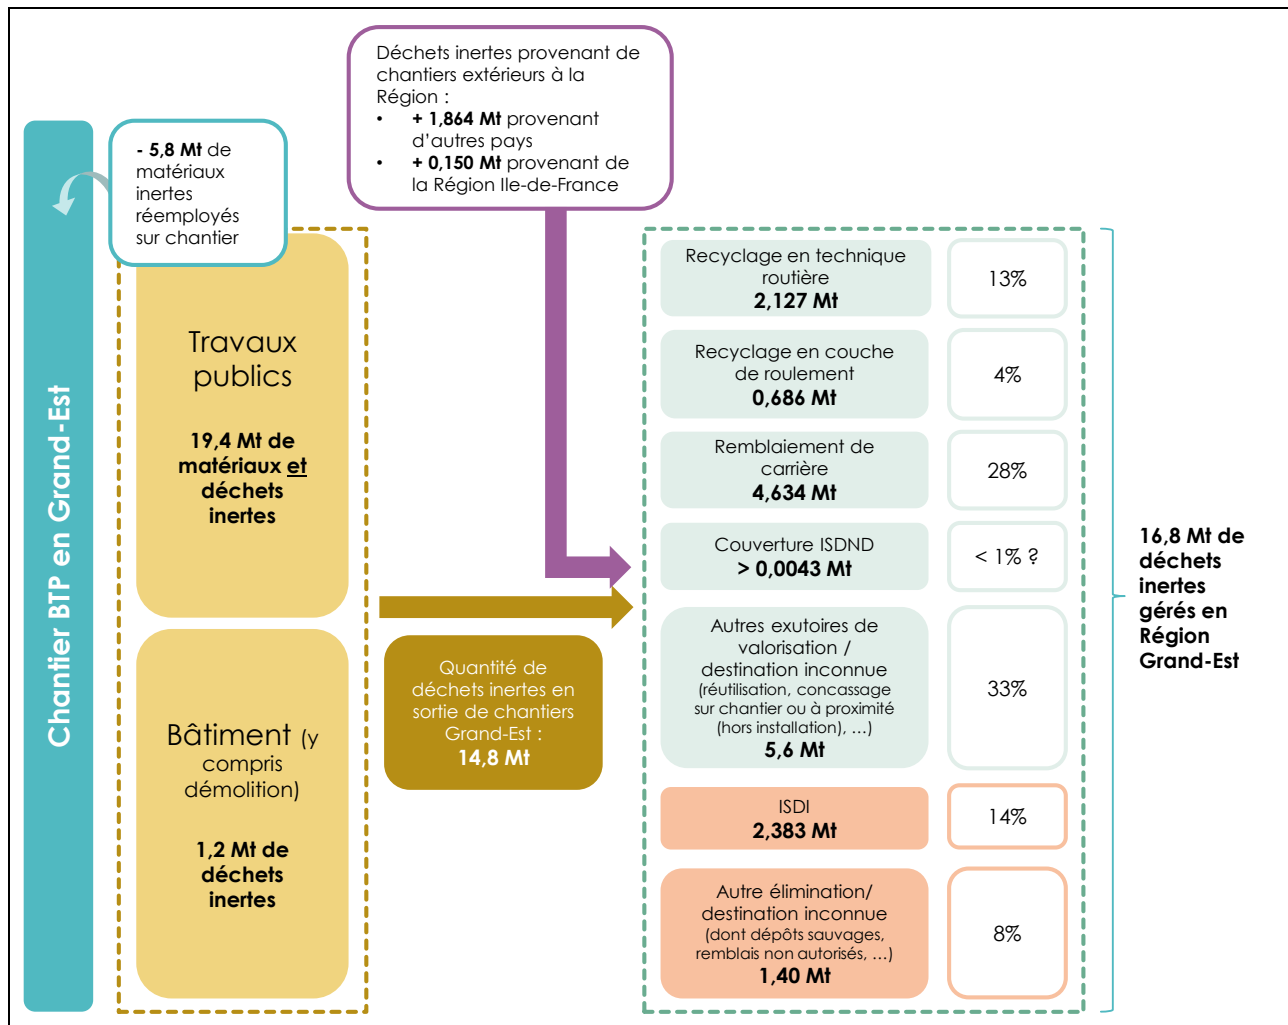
Chantier BTP en Grand-Est

- 5,8 Mt de matériaux inertes réemployés sur chantier

Déchets inertes provenant de chantiers extérieurs à la Région :
• + 1,864 Mt provenant d'autres pays
• + 0,150 Mt provenant de la Région Ile-de-France

Travaux publics

19,4 Mt de matériaux et déchets inertes

Bâtiment (y compris démolition)

1,2 Mt de déchets inertes

Quantité de déchets inertes en sortie de chantiers Grand-Est : 14,8 Mt

| Recyclage en technique routière 2,127 Mt | 13% |
|---|---|
| Recyclage en couche de roulement 0,686 Mt | 4% |
| Remblaiement de carrière 4,634 Mt | 28% |
| Couverture ISDND > 0,0043 Mt | < 1% ? |
| Autres exutoires de valorisation / destination inconnue (réutilisation, concassage sur chantier ou à proximité (hors installation), …) 5,6 Mt | 33% |
| ISDI 2,383 Mt | 14% |
| Autre élimination/ destination inconnue (dont dépôts sauvages, remblais non autorisés, …) 1,40 Mt | 8% |

16,8 Mt de déchets inertes gérés en Région Grand-Est